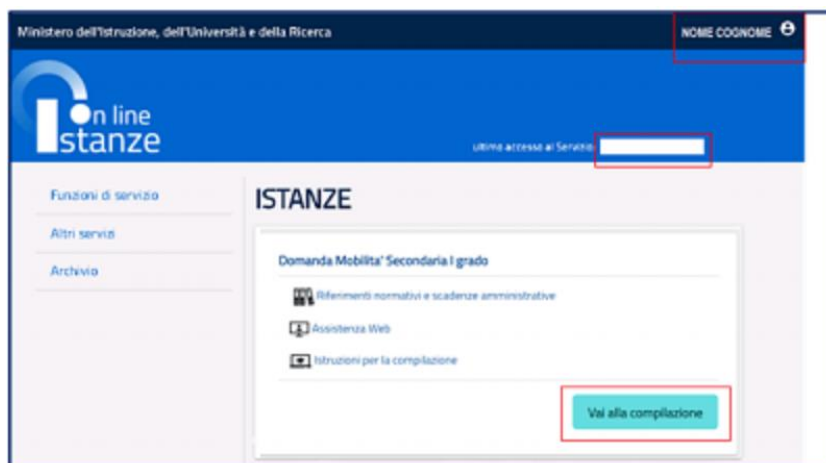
Ministero dell'Istruzione, dell'Università e della Ricerca

NOME COGNOME

On line Istanze

Ultimo accesso al Servizio:

Funzioni di servizio

Altri servizi

Archivio

ISTANZE

Domanda Mobilita' Secondaria I grado

Riferimenti normativi e scadenze amministrative

Assistenza Web

Istruzioni per la compilazione

Vai alla compilazione